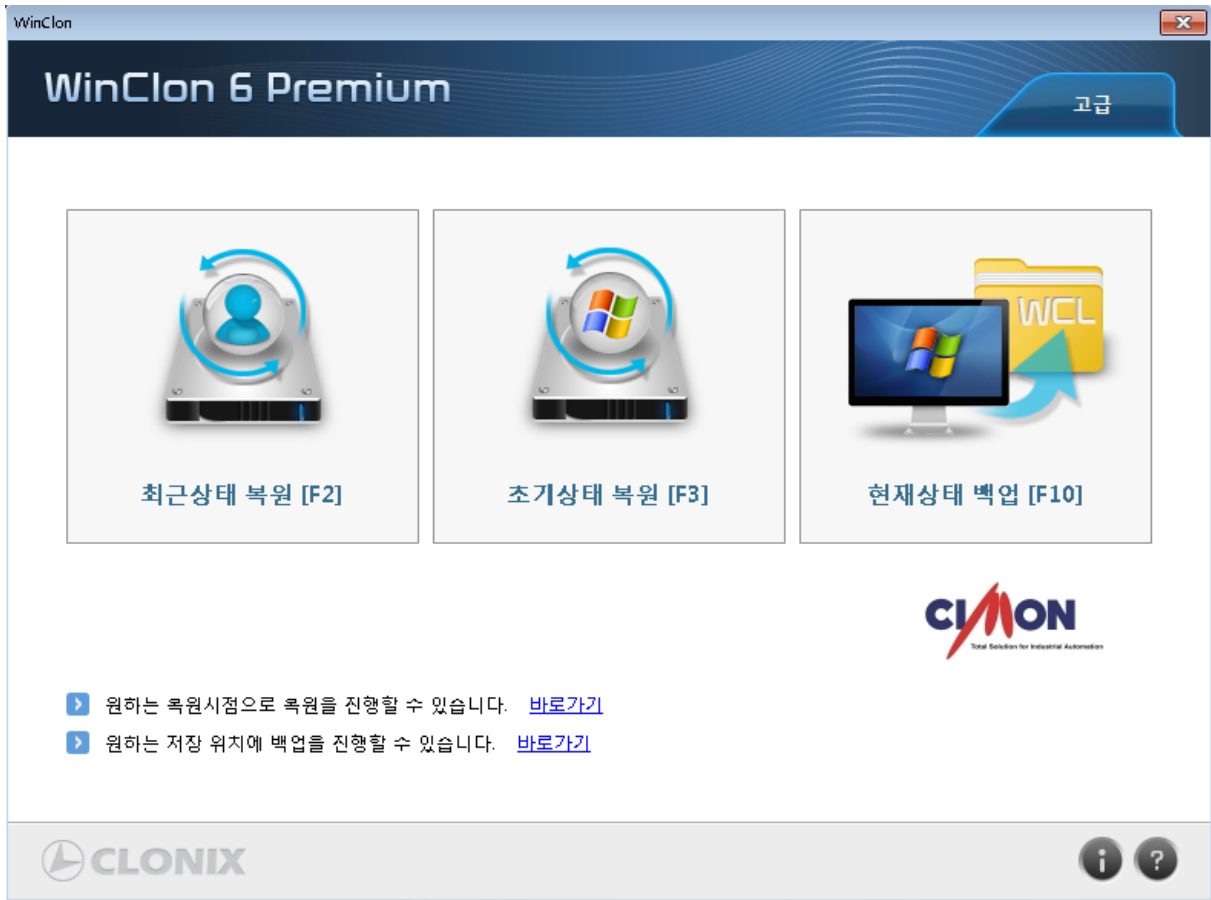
WinClon

WinClon 6 Premium

고급

최근상태 복원 [F2]

초기상태 복원 [F3]

WCL

현재상태 백업 [F10]

CIMON
Total Solution for Industrial Automation

원하는 복원시점으로 복원을 진행할 수 있습니다. 바로가기

원하는 저장 위치에 백업을 진행할 수 있습니다. 바로가기

CLONIX